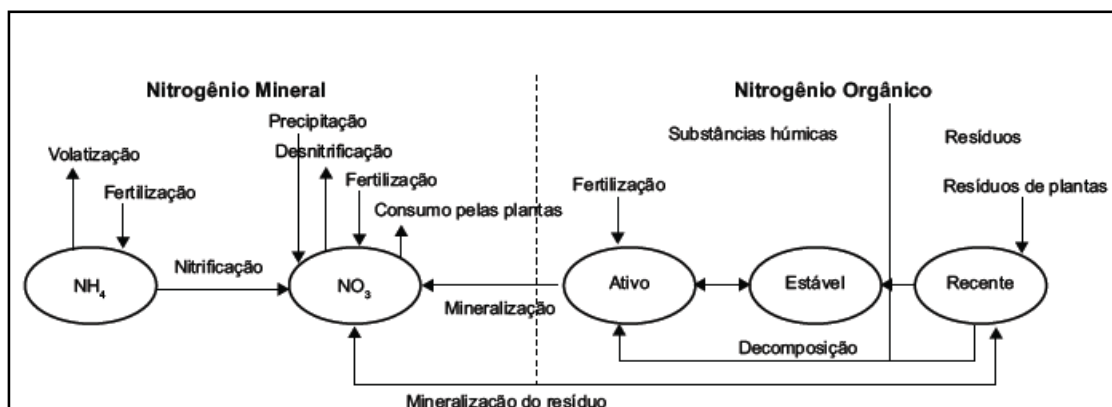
Nitrogênio Mineral

Nitrogênio Orgânico

Volatização

Fertilização

Precipitação

Desnitrificação

Fertilização

Consumo pelas plantas

Substâncias húmicas

Resíduos

Fertilização

Resíduos de plantas

$NH_4$

Nitrificação

$NO_3$

Mineralização

Ativo

Estável

Recente

Decomposição

Mineralização do resíduo